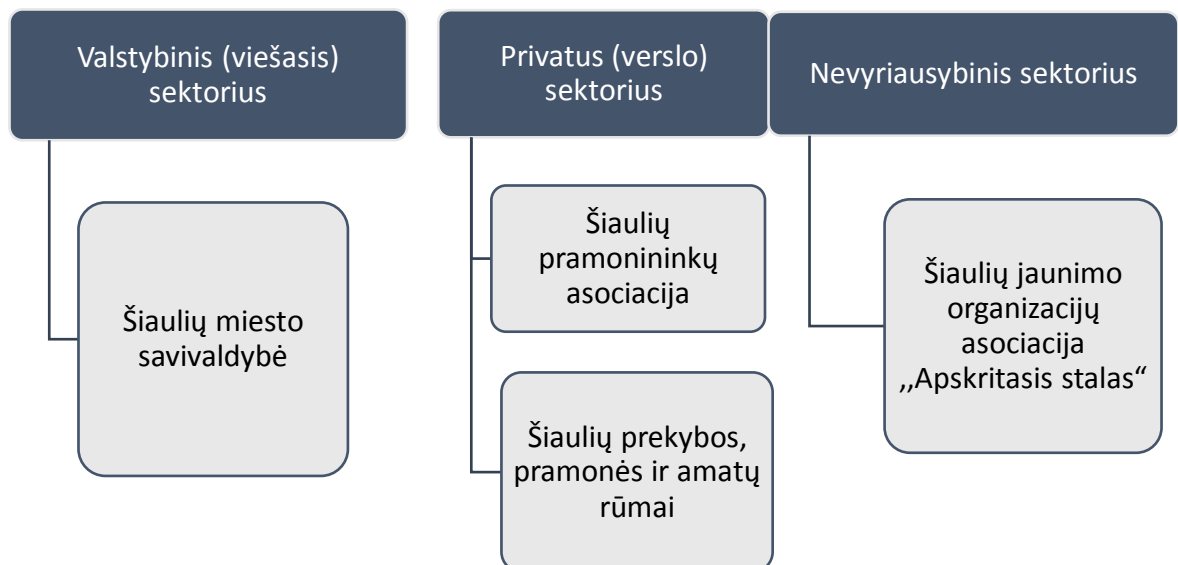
Valstybinis (viešasis) sektorius

Šiaulių miesto savivaldybė

Privatus (verslo) sektorius

Šiaulių pramonininkų asociacija

Šiaulių prekybos, pramonės ir amatų rūmai

Nevyriausybinis sektorius

Šiaulių jaunimo organizacijų asociacija ,,Apskritasis stalas“